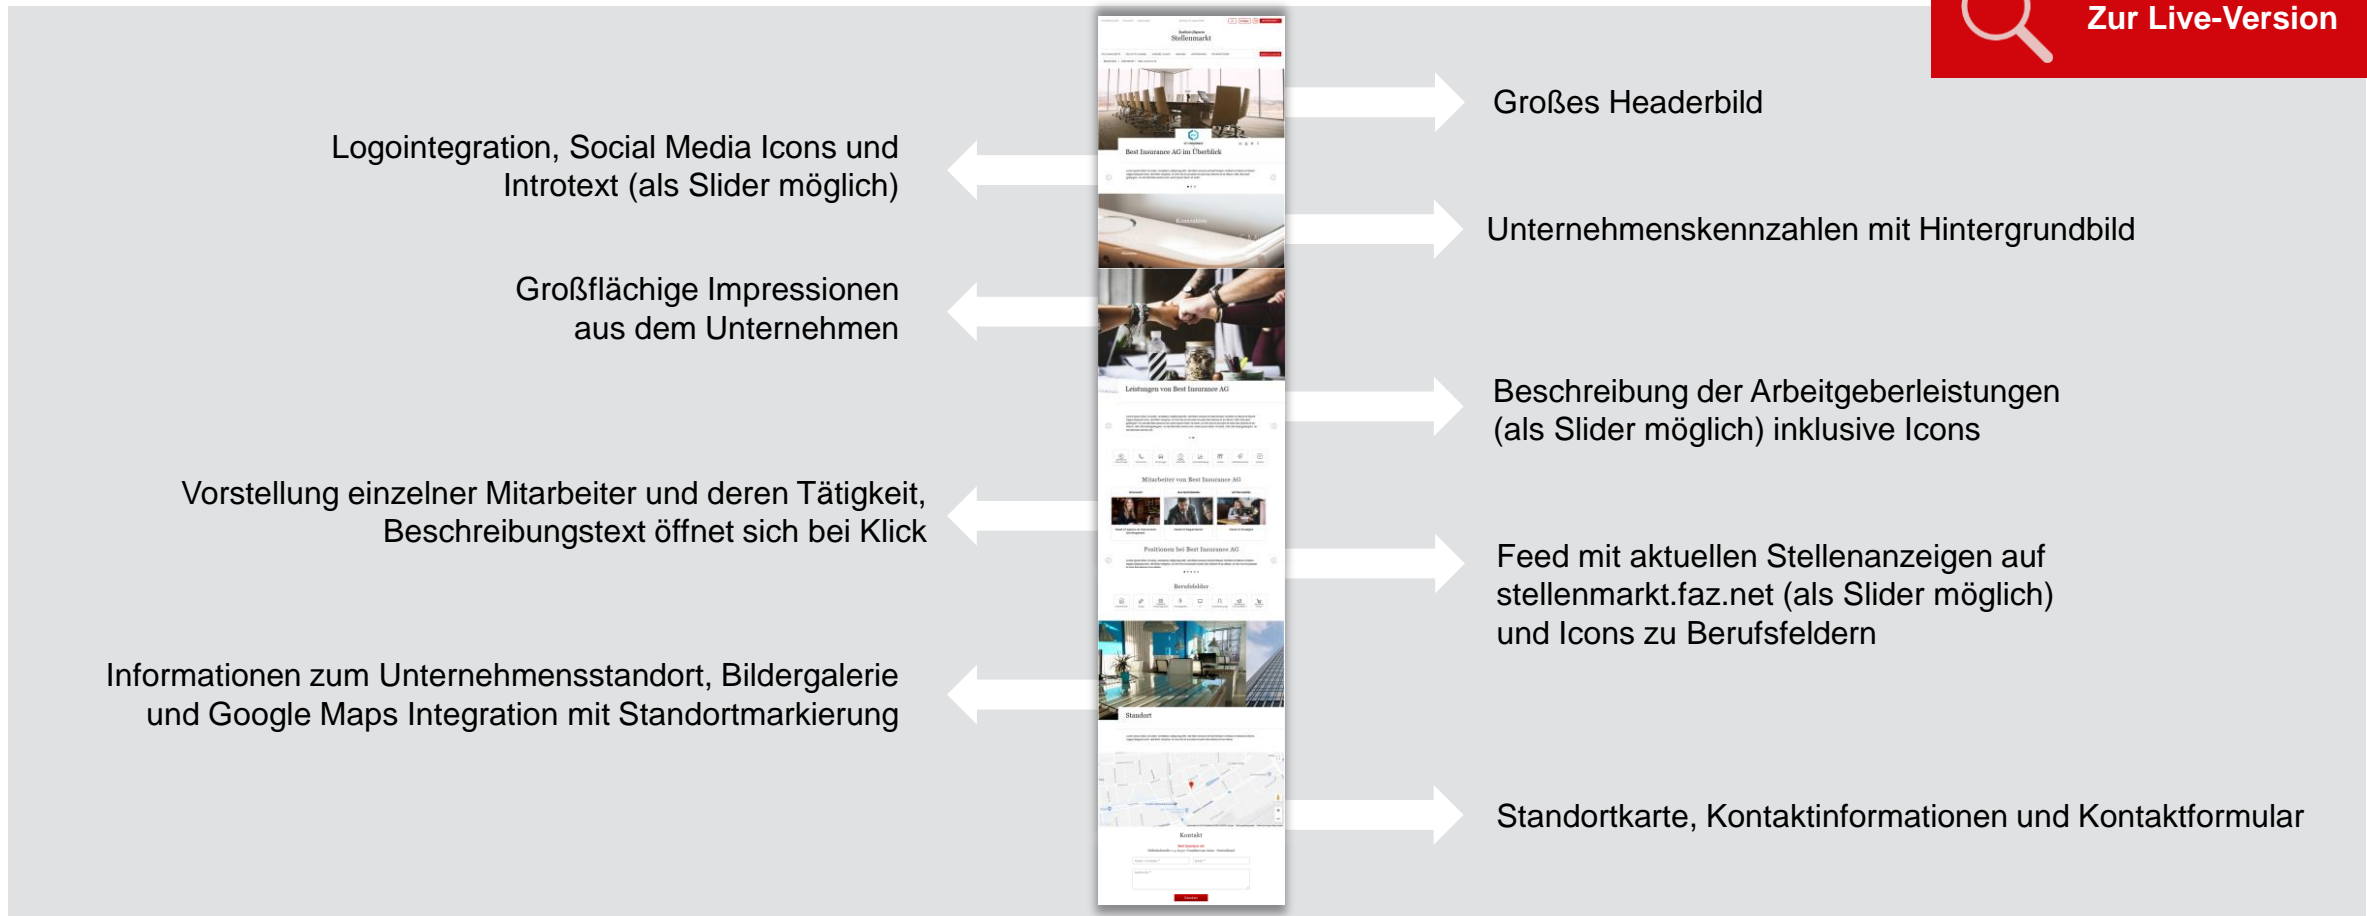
Zur Live-Version

Stellenmarkt

Best Insurance AG im Überblick

Kennzahlen

Leistungen von Best Insurance AG

Mitarbeiter von Best Insurance AG

Positionen bei Best Insurance AG

Berufsfelder

Standort

Kontakt

Großes Headerbild

Logointegration, Social Media Icons und Introtext (als Slider möglich)

Unternehmenskennzahlen mit Hintergrundbild

Großflächige Impressionen aus dem Unternehmen

Beschreibung der Arbeitgeberleistungen (als Slider möglich) inklusive Icons

Vorstellung einzelner Mitarbeiter und deren Tätigkeit, Beschreibungstext öffnet sich bei Klick

Feed mit aktuellen Stellenanzeigen auf stellenmarkt.faz.net (als Slider möglich) und Icons zu Berufsfeldern

Informationen zum Unternehmensstandort, Bildergalerie und Google Maps Integration mit Standortmarkierung

Standortkarte, Kontaktinformationen und Kontaktformular